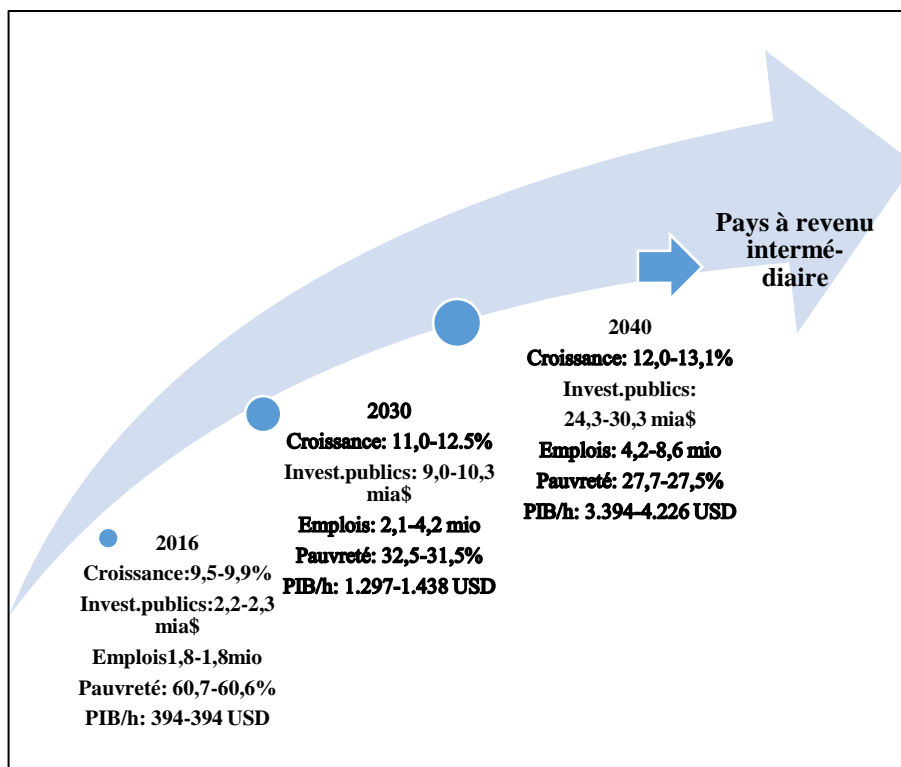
Pays à revenu intermédiaire

2016
Croissance:9,5-9,9%
Invest.publics:2,2-2,3 mia$
Emplois1,8-1,8mio
Pauvreté: 60,7-60,6%
PIB/h: 394-394 USD

2030
Croissance: 11,0-12.5%
Invest.publics: 9,0-10,3 mia$
Emplois: 2,1-4,2 mio
Pauvreté: 32,5-31,5%
PIB/h: 1.297-1.438 USD

2040
Croissance: 12,0-13,1%
Invest.publics: 24,3-30,3 mia$
Emplois: 4,2-8,6 mio
Pauvreté: 27,7-27,5%
PIB/h: 3.394-4.226 USD